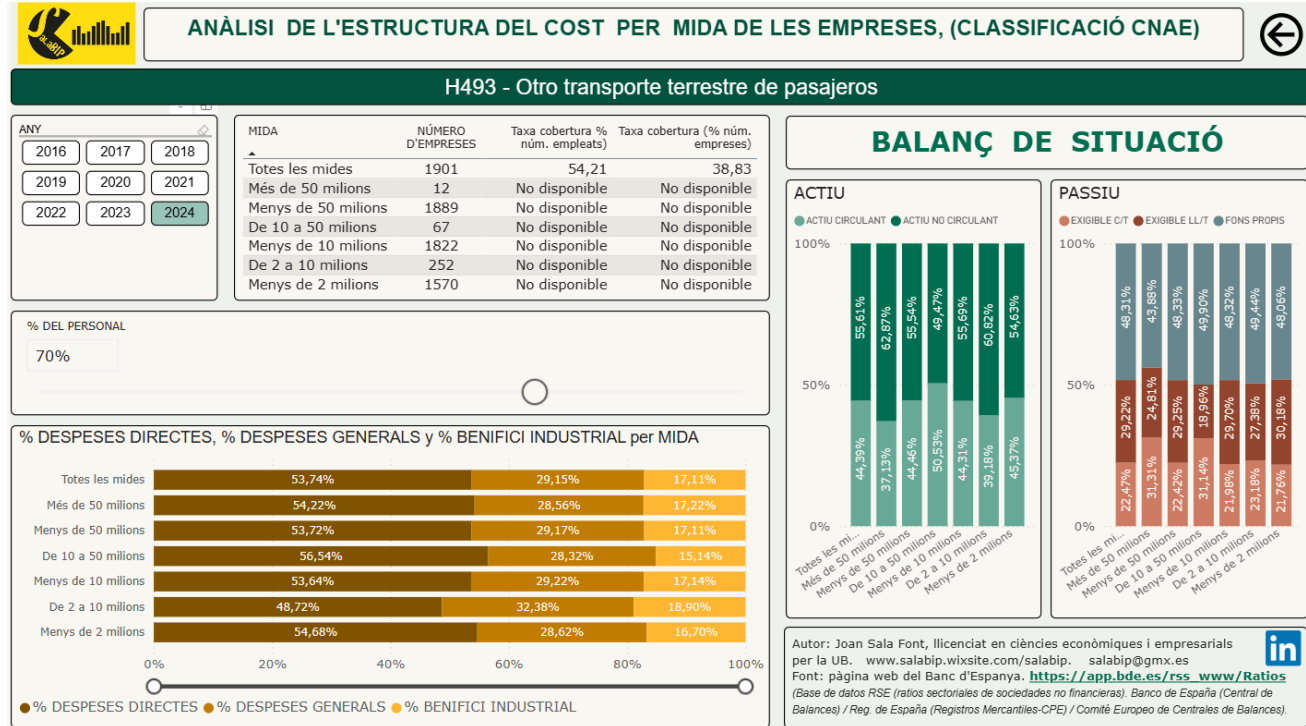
SALABIP

ANÀLISI DE L'ESTRUCTURA DEL COST PER MIDA DE LES EMPRESES, (CLASSIFICACIÓ CNAE)

H493 - Otro transporte terrestre de pasajeros

ANY
2016 2017 2018
2019 2020 2021
2022 2023 2024

| MIDA | NÚMERO D'EMPRESES | Taxa cobertura % núm. empleats) | Taxa cobertura (% núm. empreses) |
|---|---|---|---|
| Totes les mides | 1901 | 54,21 | 38,83 |
| Més de 50 milions | 12 | No disponible | No disponible |
| Menys de 50 milions | 1889 | No disponible | No disponible |
| De 10 a 50 milions | 67 | No disponible | No disponible |
| Menys de 10 milions | 1822 | No disponible | No disponible |
| De 2 a 10 milions | 252 | No disponible | No disponible |
| Menys de 2 milions | 1570 | No disponible | No disponible |

% DEL PERSONAL
70%

% DESPESES DIRECTES, % DESPESES GENERALS y % BENIFICI INDUSTRIAL per MIDA

| | | | |
|---|---|---|---|
| Totes les mides | 53,74% | 29,15% | 17,11% |
| Més de 50 milions | 54,22% | 28,56% | 17,22% |
| Menys de 50 milions | 53,72% | 29,17% | 17,11% |
| De 10 a 50 milions | 56,54% | 28,32% | 15,14% |
| Menys de 10 milions | 53,64% | 29,22% | 17,14% |
| De 2 a 10 milions | 48,72% | 32,38% | 18,90% |
| Menys de 2 milions | 54,68% | 28,62% | 16,70% |

0% 20% 40% 60% 80% 100%

% DESPESES DIRECTES % DESPESES GENERALS % BENIFICI INDUSTRIAL

BALANÇ DE SITUACIÓ

ACTIU
ACTIU CIRCULANT ACTIU NO CIRCULANT
100% 50% 0%

| | ACTIU CIRCULANT | ACTIU NO CIRCULANT |
|---|---|---|
| Totes les mi... | 44,39% | 55,61% |
| Més de 50 milions | 37,13% | 62,87% |
| Menys de 50 milions | 44,46% | 55,54% |
| De 10 a 50 milions | 50,53% | 49,47% |
| Menys de 10 milions | 44,31% | 55,69% |
| De 2 a 10 milions | 39,18% | 60,82% |
| Menys de 2 milions | 45,37% | 54,63% |

PASSIU
EXIGIBLE C/T EXIGIBLE LL/T FONS PROPIS
100% 50% 0%

| | EXIGIBLE C/T | EXIGIBLE LL/T | FONS PROPIS |
|---|---|---|---|
| Totes les mi... | 22,47% | 29,22% | 48,31% |
| Més de 50 milions | 31,31% | 24,81% | 43,88% |
| Menys de 50 milions | 22,42% | 29,25% | 48,33% |
| De 10 a 50 milions | 31,14% | 18,96% | 49,90% |
| Menys de 10 milions | 21,98% | 29,70% | 48,32% |
| De 2 a 10 milions | 23,18% | 27,38% | 49,44% |
| Menys de 2 milions | 21,76% | 30,18% | 48,06% |

Autor: Joan Sala Font, llicenciat en ciències econòmiques i empresarials per la UB. www.salabip.wixsite.com/salabip. salabip@gmx.es
Font: pàgina web del Banc d'Espanya. https://app.bde.es/rss_www/Ratios
(Base de datos RSE (ratios sectoriales de sociedades no financieras). Banco de España (Central de Balances) / Reg. de España (Registros Mercantiles-CPE) / Comité Europeo de Centrales de Balances).
in